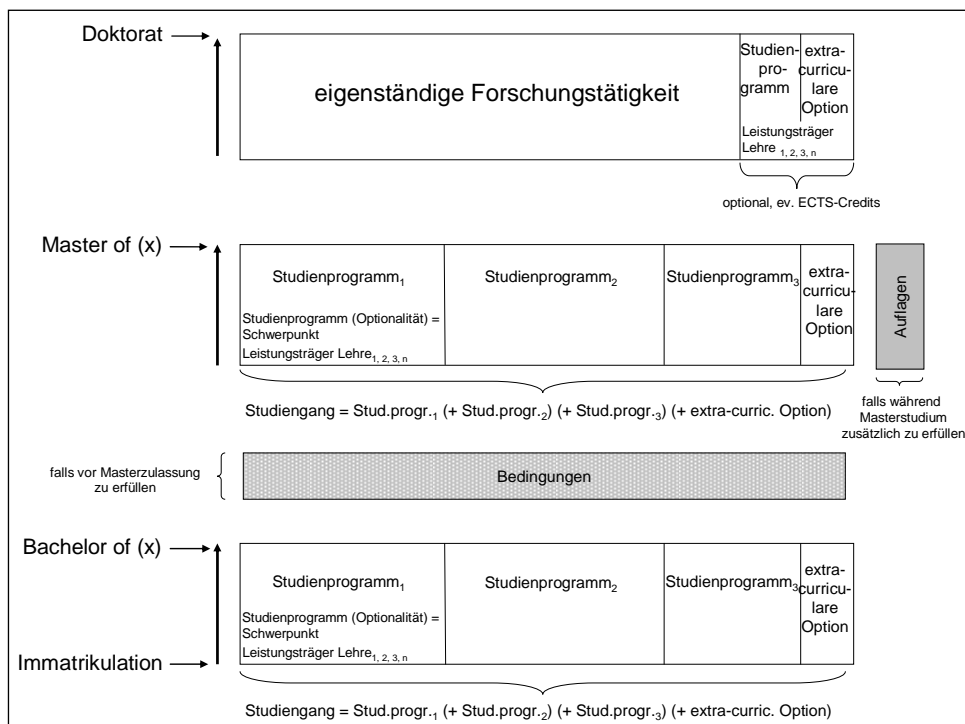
Doktorat

eigenständige Forschungstätigkeit

Studienprogramm

extracurriculare Option

Leistungsträger Lehre $_{1, 2, 3, n}$

optional, ev. ECTS-Credits

Master of (x)

Studienprogramm$_1$

Studienprogramm (Optionalität) = Schwerpunkt

Leistungsträger Lehre$_{1, 2, 3, n}$

Studienprogramm$_2$

Studienprogramm$_3$

extracurriculare Option

Auflagen

Studiengang = Stud.progr.$_{1}$ (+ Stud.progr.$_{2}$) (+ Stud.progr.$_{3}$) (+ extra-curric. Option)

falls während Masterstudium zusätzlich zu erfüllen

falls vor Masterzulassung zu erfüllen

Bedingungen

Bachelor of (x)

Studienprogramm$_1$

Studienprogramm (Optionalität) = Schwerpunkt

Leistungsträger Lehre$_{1, 2, 3, n}$

Studienprogramm$_2$

Studienprogramm$_3$

extracurriculare Option

Immatrikulation

Studiengang = Stud.progr.$_{1}$ (+ Stud.progr.$_{2}$) (+ Stud.progr.$_{3}$) (+ extra-curric. Option)